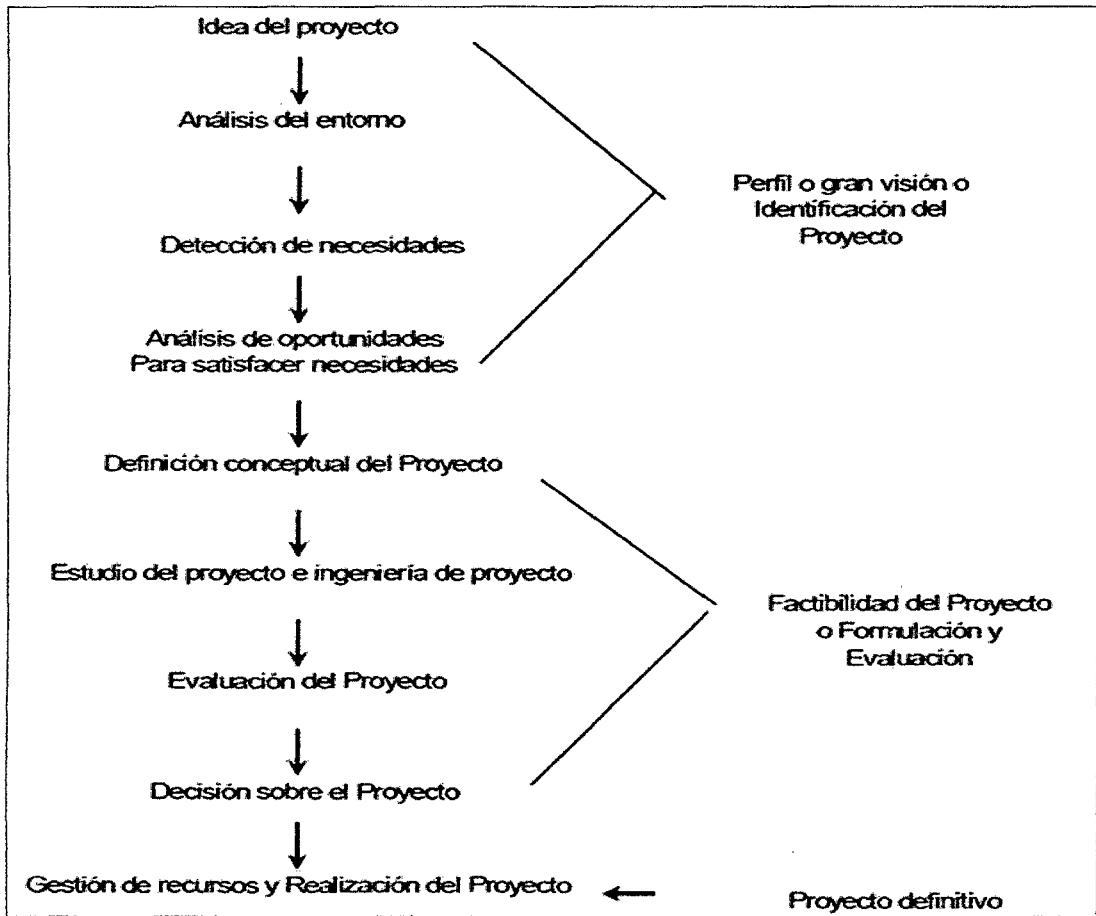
Idea del proyecto

Análisis del entorno

Detección de necesidades

Análisis de oportunidades
Para satisfacer necesidades

Perfil o gran visión o Identificación del Proyecto

Definición conceptual del Proyecto

Estudio del proyecto e ingeniería de proyecto

Evaluación del Proyecto

Decisión sobre el Proyecto

Factibilidad del Proyecto o Formulación y Evaluación

Gestión de recursos y Realización del Proyecto

Proyecto definitivo